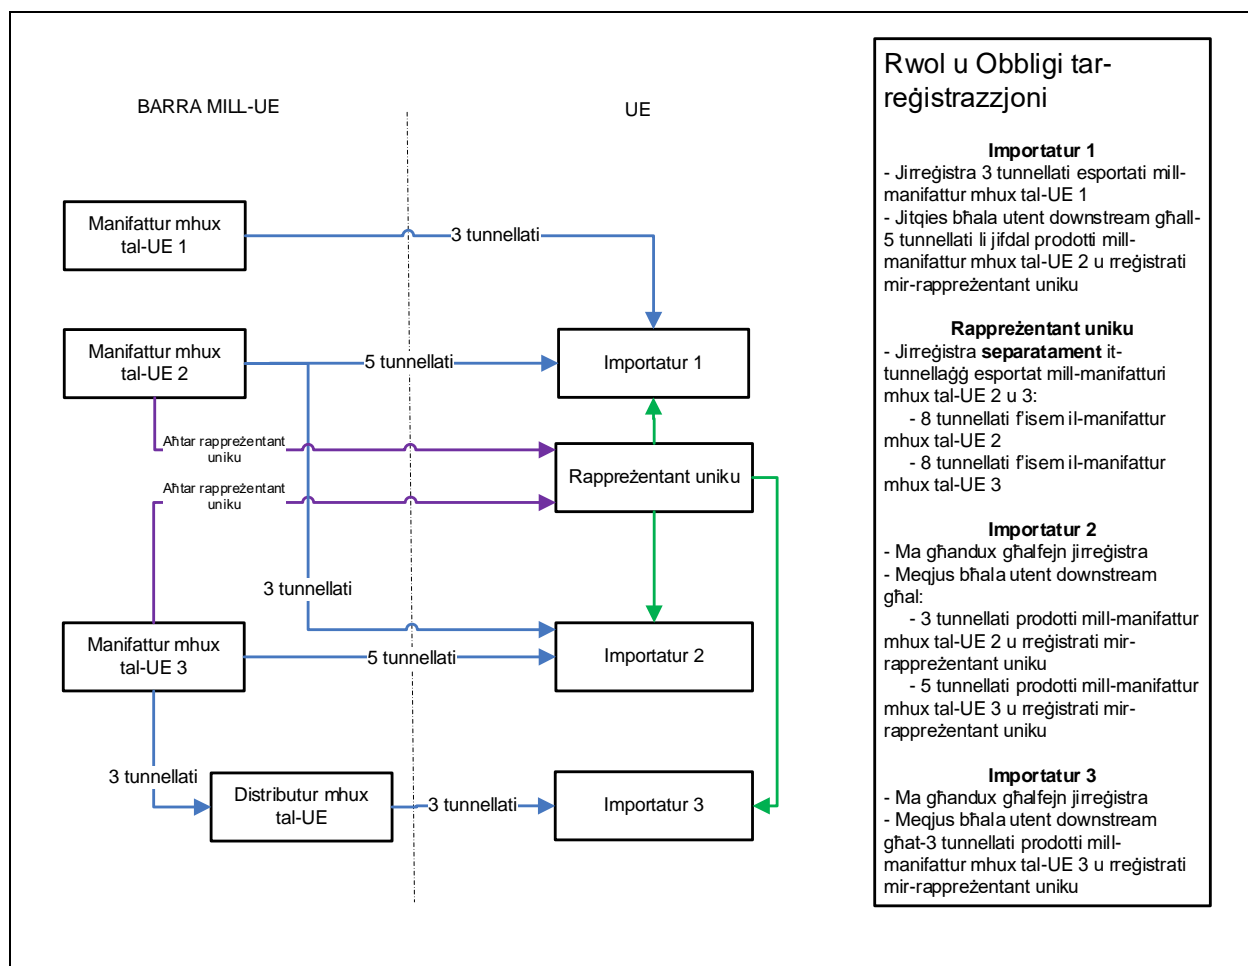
BARRA MILL-UE

UE

Manifattur mhux tal-UE 1

3 tunnellati

Manifattur mhux tal-UE 2

5 tunnellati

Importatur 1

Aħtar rappreżentant uniku

Rappreżentant uniku

Aħtar rappreżentant uniku

3 tunnellati

Manifattur mhux tal-UE 3

5 tunnellati

Importatur 2

3 tunnellati

Distributur mhux tal-UE

3 tunnellati

Importatur 3

Rwol u Obbligi tar-reġistrazzjoni

Importatur 1
- Jirreġistra 3 tunnellati esportati mill-manifattur mhux tal-UE 1
- Jitqies bħala utent downstream għall-5 tunnellati li jifdal prodotti mill-manifattur mhux tal-UE 2 u rreġistrati mir-rappreżentant uniku

Rappreżentant uniku
- Jirreġistra **separatament** it-tunnellaġġ esportat mill-manifatturi mhux tal-UE 2 u 3:
- 8 tunnellati f'isem il-manifattur mhux tal-UE 2
- 8 tunnellati f'isem il-manifattur mhux tal-UE 3

Importatur 2
- Ma għandux għalfejn jirreġistra
- Meqjus bħala utent downstream għal:
- 3 tunnellati prodotti mill-manifattur mhux tal-UE 2 u rreġistrati mir-rappreżentant uniku
- 5 tunnellati prodotti mill-manifattur mhux tal-UE 3 u rreġistrati mir-rappreżentant uniku

Importatur 3
- Ma għandux għalfejn jirreġistra
- Meqjus bħala utent downstream għat-3 tunnellati prodotti mill-manifattur mhux tal-UE 3 u rreġistrati mir-rappreżentant uniku